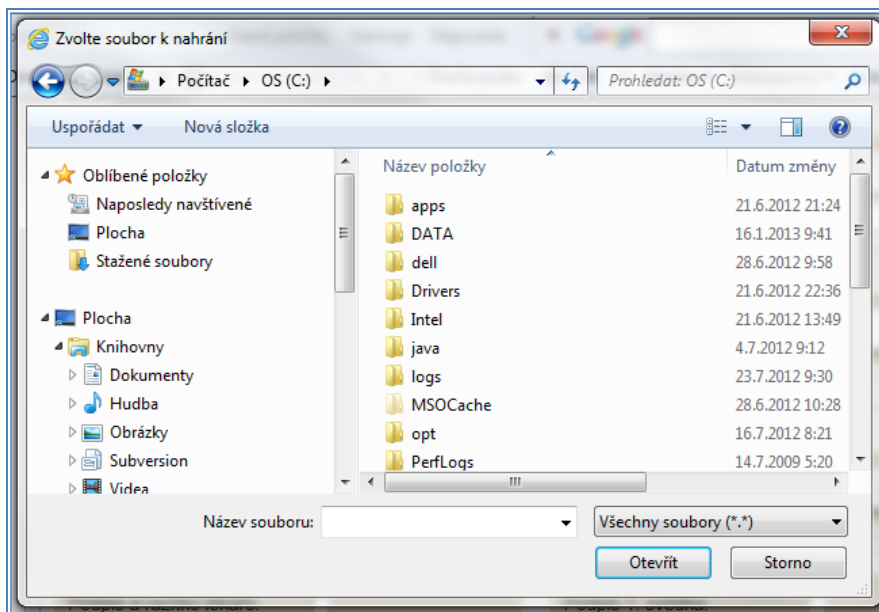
Zvolte soubor k nahrání

Počítač ▸ OS (C:) ▸

Prohledat: OS (C:)

Uspořádat ▾ Nová složka

Oblíbené položky
Naposledy navštívené
Plocha
Stažené soubory

Plocha
Knihovny
Dokumenty
Hudba
Obrázky
Subversion
Videa

| Název položky | Datum změny |
|---|---|
| apps | 21.6.2012 21:24 |
| DATA | 16.1.2013 9:41 |
| dell | 28.6.2012 9:58 |
| Drivers | 21.6.2012 22:36 |
| Intel | 21.6.2012 13:49 |
| java | 4.7.2012 9:12 |
| logs | 23.7.2012 9:30 |
| MSOCache | 28.6.2012 10:28 |
| opt | 16.7.2012 8:21 |
| PerfLogs | 14.7.2009 5:20 |

Název souboru:

Všechny soubory (*.*)

Otevřít

Storno